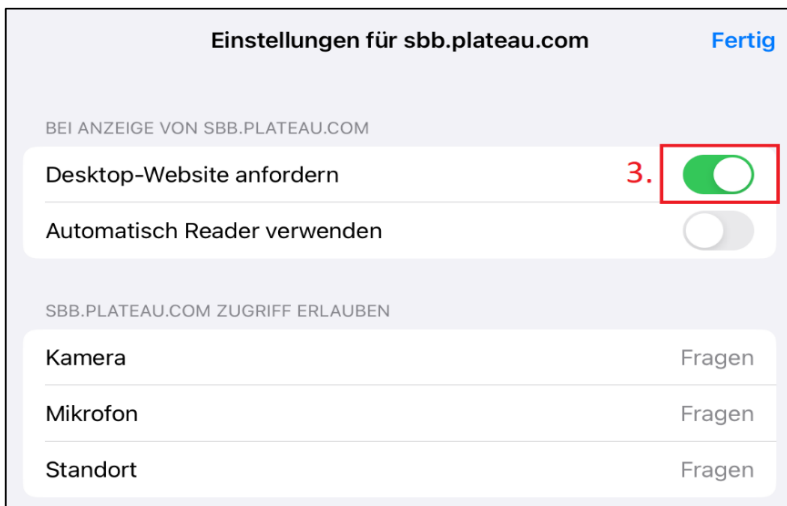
Einstellungen für sbb.plateau.com

Fertig

BEI ANZEIGE VON SBB.PLATEAU.COM

Desktop-Website anfordern

3.

Automatisch Reader verwenden

SBB.PLATEAU.COM ZUGRIFF ERLAUBEN

Kamera

Fragen

Mikrofon

Fragen

Standort

Fragen